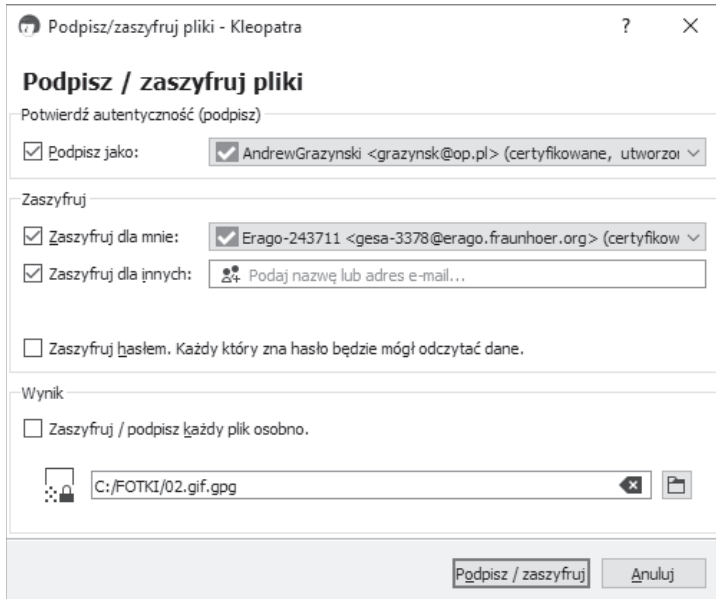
Podpisz/zaszyfruj pliki - Kleopatra

?

Podpisz / zaszyfruj pliki

Potwierdź autentyczność (podpisz)

Podpisz jako:

AndrewGrazynski <grazynsk@op.pl> (certyfikowane, utworzo

Zaszyfruj

Zaszyfruj dla mnie:

Erago-243711 <gesa-3378@erago.fraunhoer.org> (certyfikow

Zaszyfruj dla innych:

Podaj nazwę lub adres e-mail...

Zaszyfruj hasłem. Każdy który zna hasło będzie mógł odczytać dane.

Wynik

Zaszyfruj / podpisz każdy plik osobno.

C:/FOTKI/02.gif.gpg

Podpisz / zaszyfruj

Anuluj